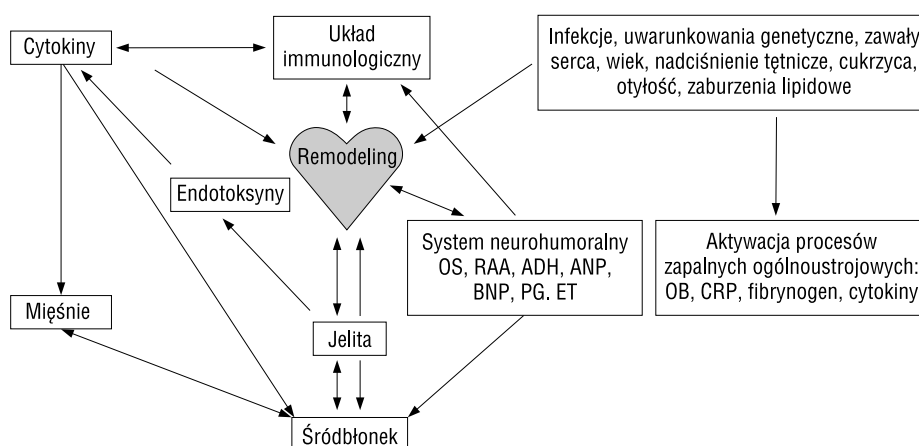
Cytokiny

Układ immunologiczny

Infekcje, uwarunkowania genetyczne, zawały serca, wiek, nadciśnienie tętnicze, cukrzyca, otyłość, zaburzenia lipidowe

Remodeling

Endotoksyny

System neurohumoralny OS, RAA, ADH, ANP, BNP, PG. ET

Aktywacja procesów zapalnych ogólnoustrojowych: OB, CRP, fibrynogen, cytokiny

Mięśnie

Jelita

Śródbłonek